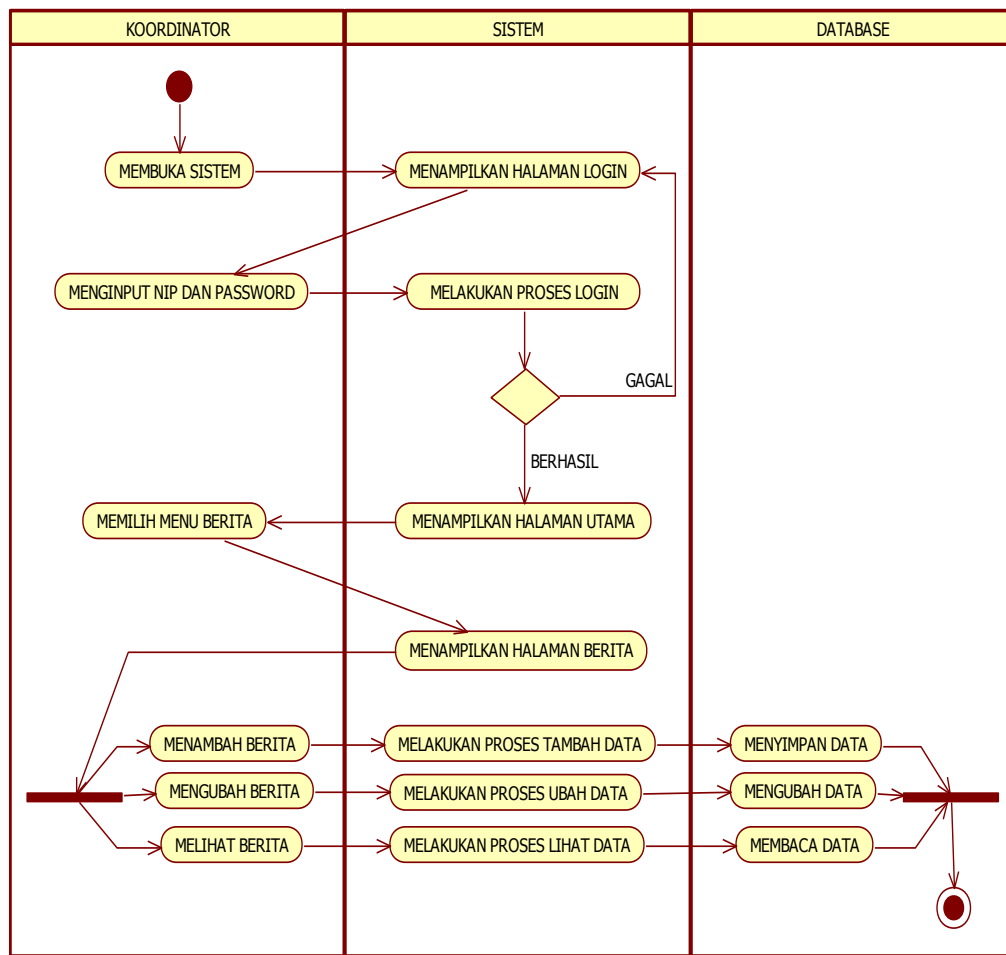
KOORDINATOR

SISTEM

DATABASE

MEMBUKA SISTEM

MENAMPILKAN HALAMAN LOGIN

MENGINPUT NIP DAN PASSWORD

MELAKUKAN PROSES LOGIN

GAGAL

BERHASIL

MEMILIH MENU BERITA

MENAMPILKAN HALAMAN UTAMA

MENAMPILKAN HALAMAN BERITA

MENAMBAH BERITA

MELAKUKAN PROSES TAMBAH DATA

MENYIMPAN DATA

MENGUBAH BERITA

MELAKUKAN PROSES UBAH DATA

MENGUBAH DATA

MELIHAT BERITA

MELAKUKAN PROSES LIHAT DATA

MEMBACA DATA